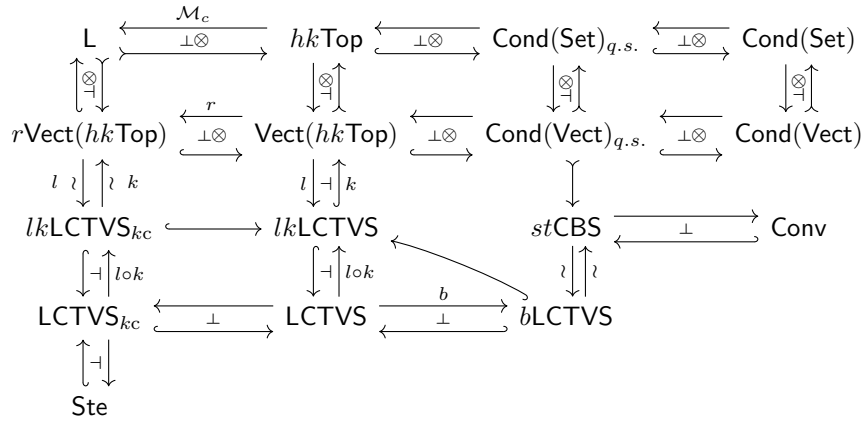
$\mathsf{L}$ $\mathcal{M}_c$ $\perp\otimes$ $hk\mathsf{Top}$ $\perp\otimes$ $\mathsf{Cond}(\mathsf{Set})_{q.s.}$ $\perp\otimes$ $\mathsf{Cond}(\mathsf{Set})$

$\otimes$ $\dashv$ $\otimes$ $\dashv$ $\otimes$ $\dashv$ $\otimes$ $\dashv$

$r\mathsf{Vect}(hk\mathsf{Top})$ $r$ $\perp\otimes$ $\mathsf{Vect}(hk\mathsf{Top})$ $\perp\otimes$ $\mathsf{Cond}(\mathsf{Vect})_{q.s.}$ $\perp\otimes$ $\mathsf{Cond}(\mathsf{Vect})$

$l$ $\wr$ $\wr$ $k$ $l$ $\dashv$ $k$

$lk\mathsf{LCTVS}_{\mathrm{kc}}$ $lk\mathsf{LCTVS}$ $st\mathsf{CBS}$ $\perp$ $\mathsf{Conv}$

$\dashv$ $l\circ k$ $\dashv$ $l\circ k$ $\wr$ $\wr$

$\mathsf{LCTVS}_{\mathrm{kc}}$ $\perp$ $\mathsf{LCTVS}$ $b$ $\perp$ $b\mathsf{LCTVS}$

$\dashv$

$\mathsf{Ste}$